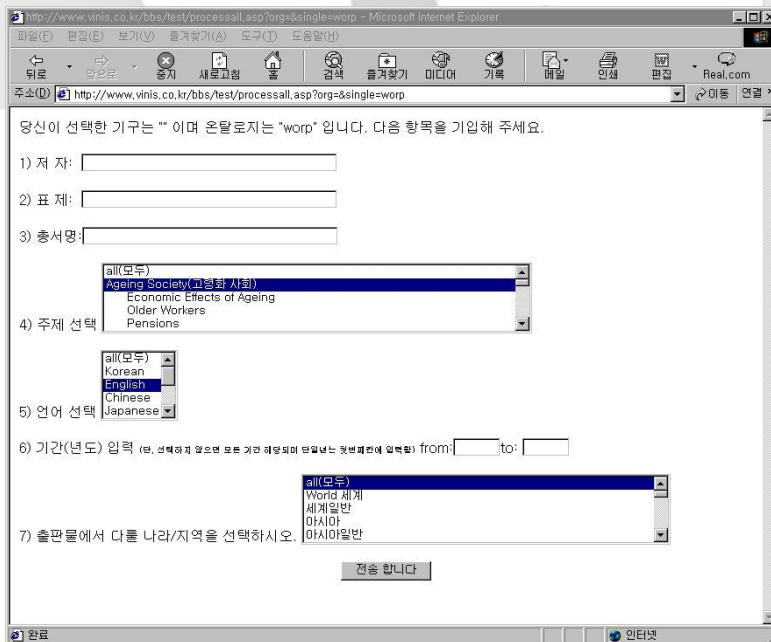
http://www.vinis.co.kr/bbs/test/processall.asp?org=&single=worp - Microsoft Internet Explorer

파일(F) 편집(E) 보기(V) 즐겨찾기(A) 도구(T) 도움말(H)

뒤로 앞으로 중지 새로고침 홈 검색 즐겨찾기 미디어 기록 메일 인쇄 편집 Real.com

주소(D) http://www.vinis.co.kr/bbs/test/processall.asp?org=&single=worp 이동 연결

당신이 선택한 기구는 "" 이며 온탈로지는 "worp" 입니다. 다음 항목을 기입해 주세요.

1) 저 자:

2) 표 제:

3) 총서명:

4) 주제 선택

all(모두)
Ageing Society(고령화 사회)
Economic Effects of Ageing
Older Workers
Pensions

5) 언어 선택

all(모두)
Korean
English
Chinese
Japanese

6) 기간(년도) 입력 (단, 선택하지 않으면 모든 기간 해당되며 단일년는 첫번째란에 입력함) from: to:

7) 출판물에서 다룰 나라/지역을 선택하시오.

all(모두)
World 세계
세계일반
아시아
아시아일반

전송 합니다

완료

인터넷